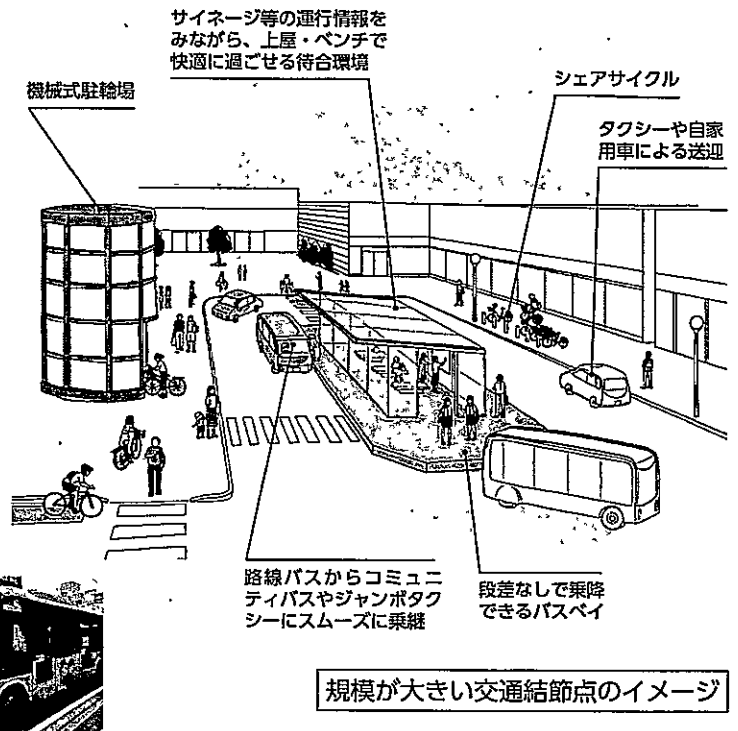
サイネージ等の運行情報をみながら、上屋・ベンチで快適に過ごせる待合環境

機械式駐輪場

シェアサイクル

タクシーや自家用車による送迎

路線バスからコミュニティバスやジャンボタクシーにスムーズに乗継

段差なしで乗降できるバスベイ

規模が大きい交通結節点のイメージ